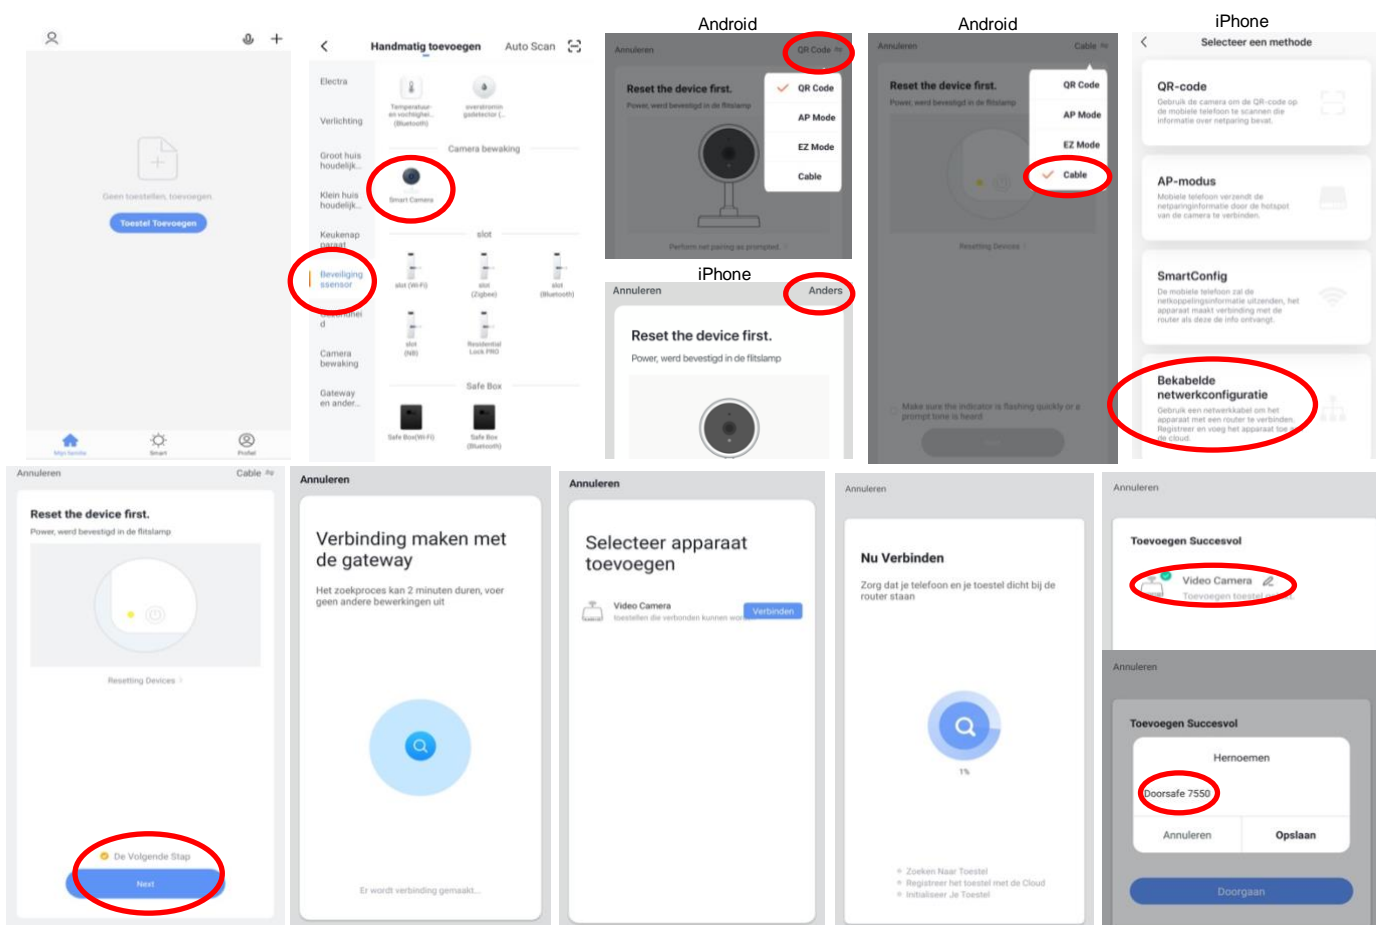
Geen toestellen, toevoegen

Toestel Toevoegen

Mijn familie  Smart  Profiel

Handmatig toevoegen  Auto Scan

Electra
Verlichting
Groot huis houdelijk...
Klein huis houdelijk...
Keukenapparaat
Beveiliging sensor
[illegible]
Camera bewaking
Gateway en ander...

Temperatuur- en vochtighei... (Bluetooth)
overstromin gsdetector (...

Camera bewaking
Smart Camera

slot
slot (Wi-Fi)
slot (Zigbee)
slot (Bluetooth)
slot (NB)
Residential Lock PRO

Safe Box
Safe Box(Wi-Fi)
Safe Box (Bluetooth)

Android

Annuleren  QR Code

Reset the device first.
Power, werd bevestigd in de flitslamp

QR Code
AP Mode
EZ Mode
Cable

Perform net pairing as prompted.

Android

Annuleren  Cable

Reset the device first.
Power, werd bevestigd in de flitslamp

QR Code
AP Mode
EZ Mode
Cable

Resetting Devices

Make sure the indicator is flashing quickly or a prompt tone is heard

iPhone

Annuleren  Anders

Reset the device first.
Power, werd bevestigd in de flitslamp

iPhone

Selecteer een methode

QR-code
Gebruik de camera om de QR-code op de mobiele telefoon te scannen die informatie over netparing bevat.

AP-modus
Mobiele telefoon verzendt de netparinginformatie door de hotspot van de camera te verbinden.

SmartConfig
De mobiele telefoon zal de netkoppelingsinformatie uitzenden, het apparaat maakt verbinding met de router als deze de info ontvangt.

Bekabelde netwerkconfiguratie
Gebruik een netwerkkabel om het apparaat met een router te verbinden. Registreer en voeg het apparaat toe aan de cloud.

Annuleren  Cable

Reset the device first.
Power, werd bevestigd in de flitslamp

Resetting Devices

De Volgende Stap

Next

Annuleren

Verbinding maken met de gateway

Het zoekproces kan 2 minuten duren, voer geen andere bewerkingen uit

Er wordt verbinding gemaakt...

Annuleren

Selecteer apparaat toevoegen

Video Camera
toestellen die verbonden kunnen wor...
Verbinden

Annuleren

Nu Verbinden

Zorg dat je telefoon en je toestel dicht bij de router staan

1%

Zoeken Naar Toestel
Registreer het toestel met de Cloud
Initialiseer Je Toestel

Annuleren

Toevoegen Succesvol

Video Camera
Toevoegen toestel ...

Annuleren

Toevoegen Succesvol

Hernoemen

Doorsafe 7550

Annuleren  Opslaan

Doorgaan